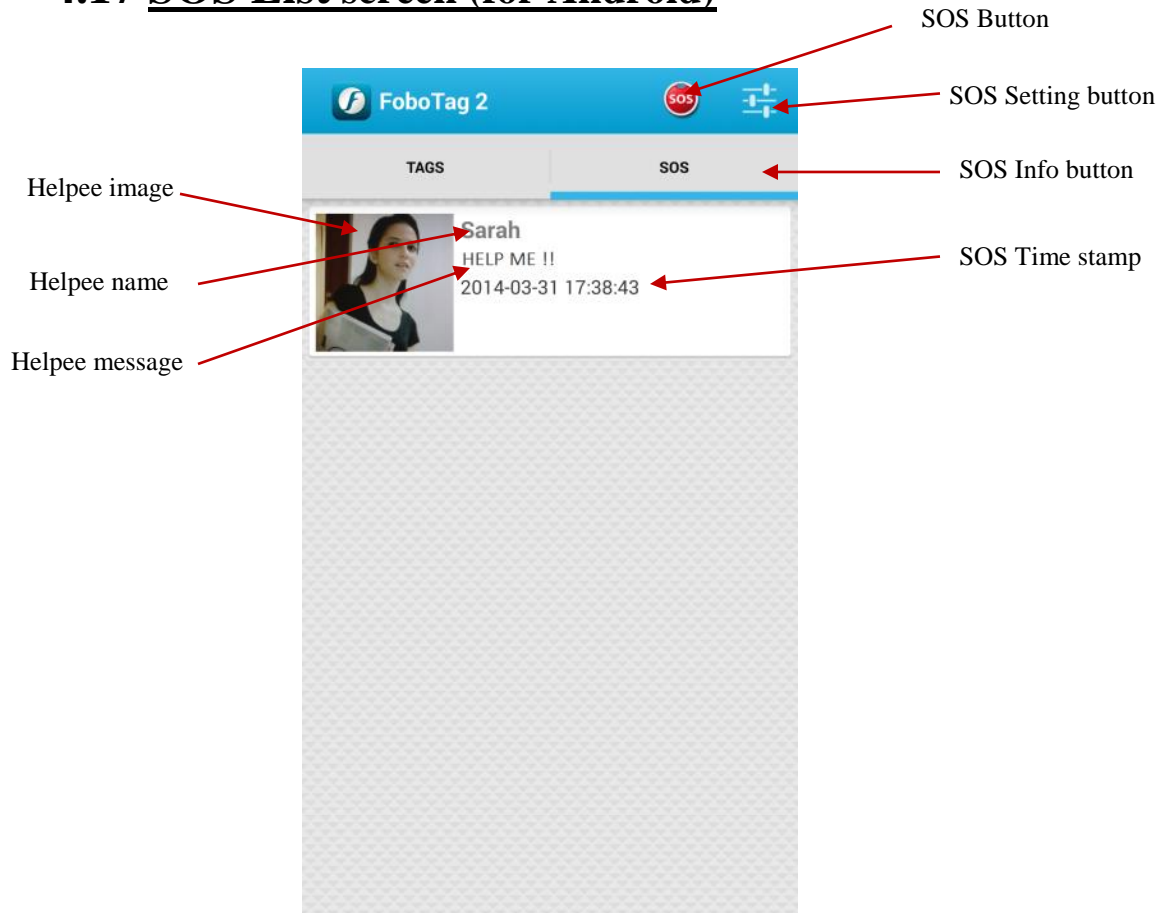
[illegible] SOS List screen (for Android)

SOS Button

FoboTag 2

SOS

SOS Setting button

TAGS

SOS

SOS Info button

Helpee image

Sarah

HELP ME !!

2014-03-31 17:38:43

Helpee name

SOS Time stamp

Helpee message